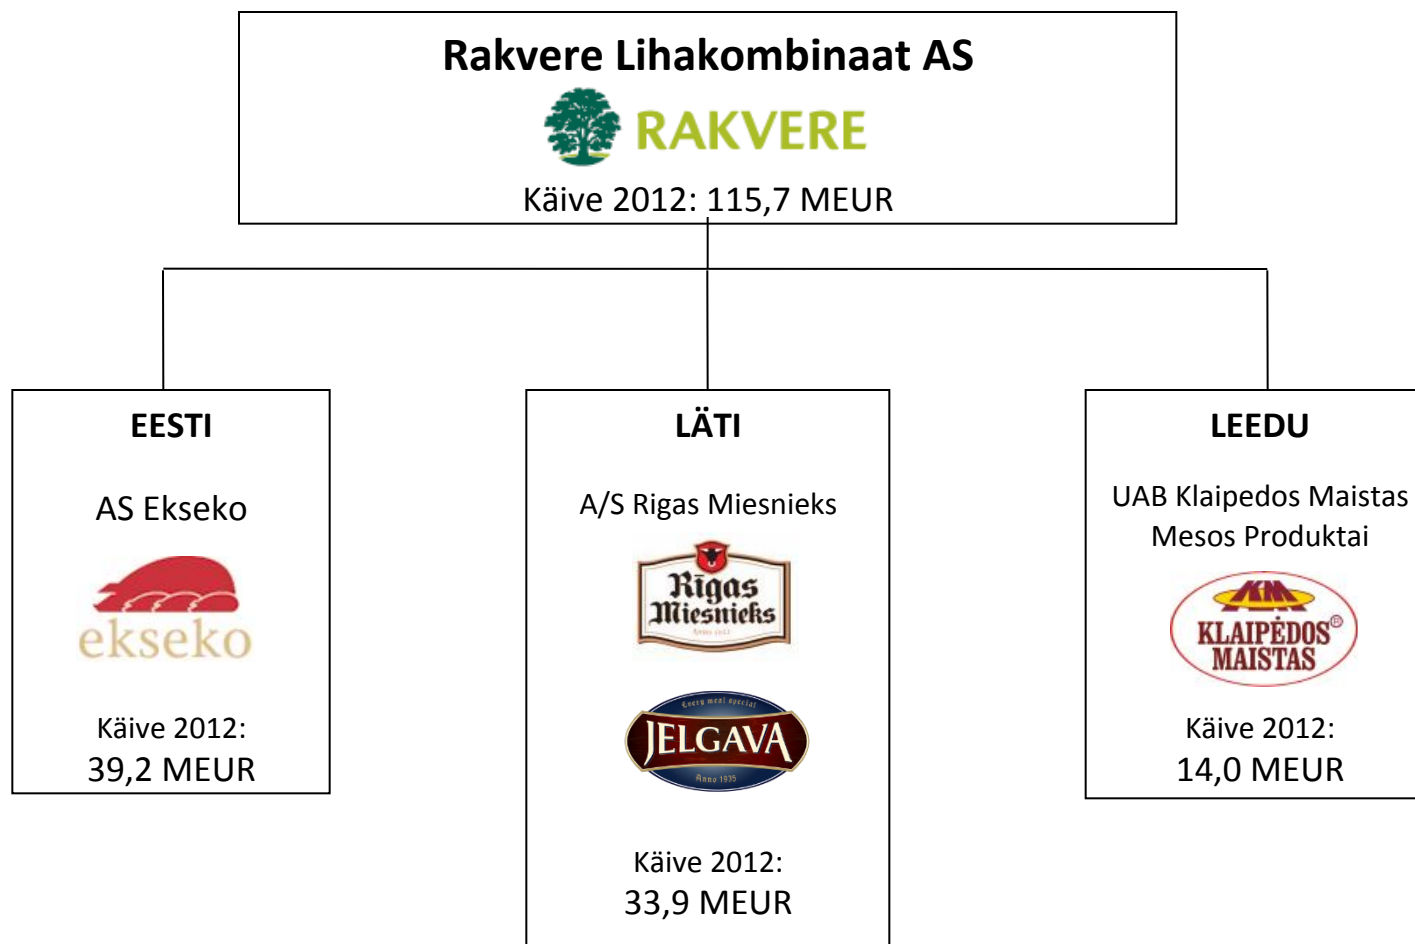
Rakvere Lihakombinaat AS

RAKVERE

Käive 2012: 115,7 MEUR

EESTI

AS Ekseko

ekseko

Käive 2012:
39,2 MEUR

LÄTI

A/S Rigas Miesnieks

Rigas Miesnieks

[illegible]

Every meal special

JELGAVA

Anno 1935

Käive 2012:
33,9 MEUR

LEEDU

UAB Klaipedos Maistas Mesos Produktai

KM

KLAIPĖDOS® MAISTAS

Käive 2012:
14,0 MEUR